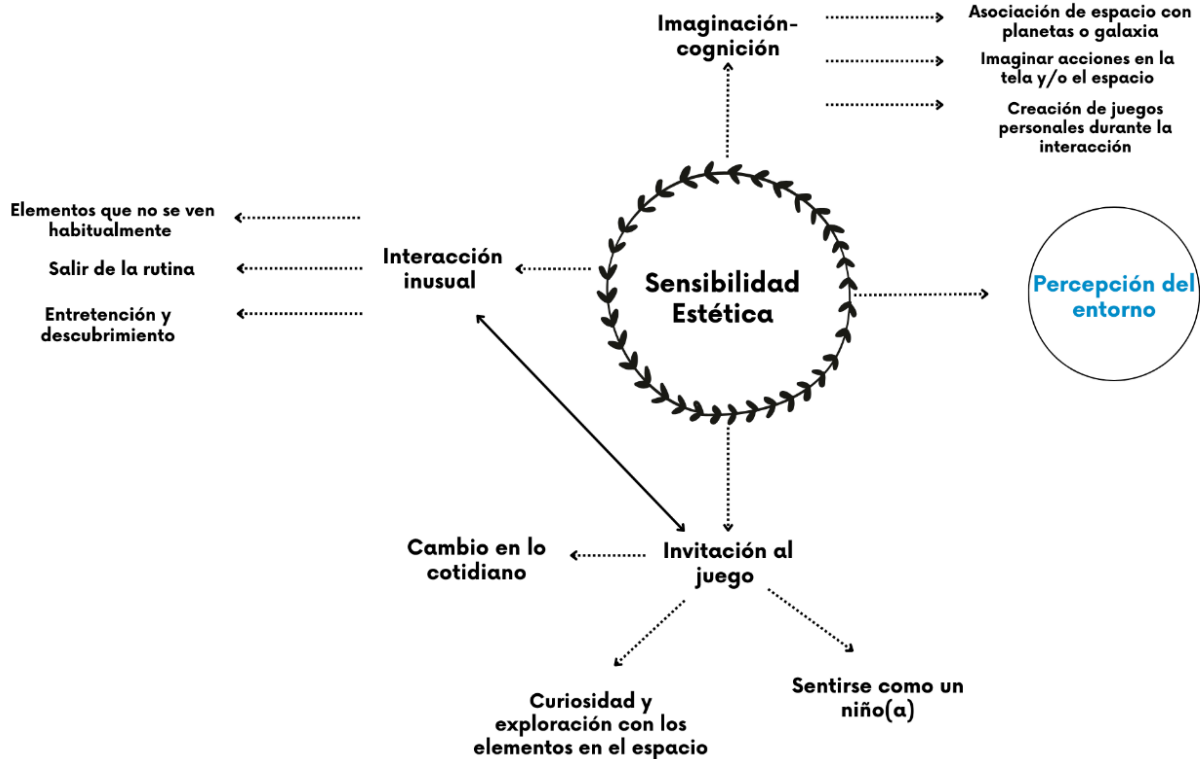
Imaginación-cognición

Asociación de espacio con planetas o galaxia

Imaginar acciones en la tela y/o el espacio

Creación de juegos personales durante la interacción

Elementos que no se ven habitualmente

Salir de la rutina

Entretención y descubrimiento

Interacción inusual

Sensibilidad Estética

Percepción del entorno

Cambio en lo cotidiano

Invitación al juego

Curiosidad y exploración con los elementos en el espacio

Sentirse como un niño(a)